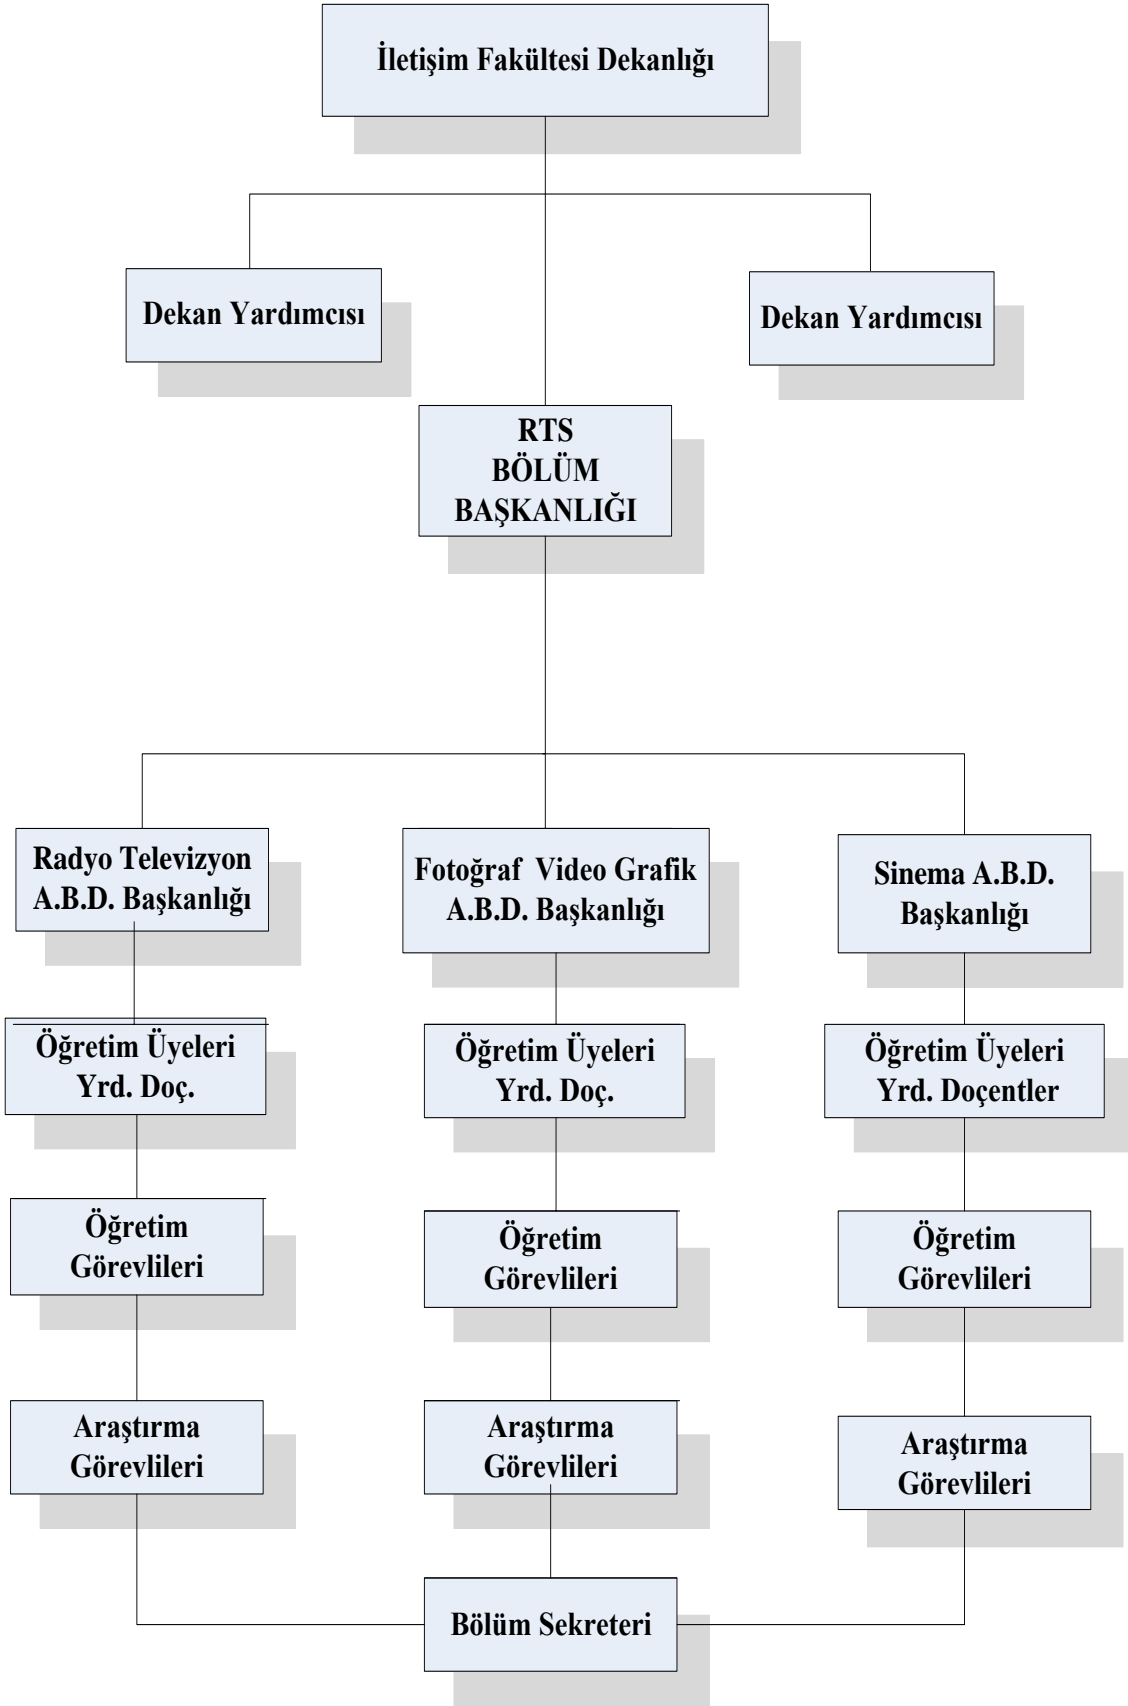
İletişim Fakültesi Dekanlığı

Dekan Yardımcısı

Dekan Yardımcısı

RTS
BÖLÜM
BAŞKANLIĞI

Radyo Televizyon
A.B.D. Başkanlığı

Fotoğraf Video Grafik
A.B.D. Başkanlığı

Sinema A.B.D.
Başkanlığı

Öğretim Üyeleri
Yrd. Doç.

Öğretim Üyeleri
Yrd. Doç.

Öğretim Üyeleri
Yrd. Doçentler

Öğretim
Görevlileri

Öğretim
Görevlileri

Öğretim
Görevlileri

Araştırma
Görevlileri

Araştırma
Görevlileri

Araştırma
Görevlileri

Bölüm Sekreteri